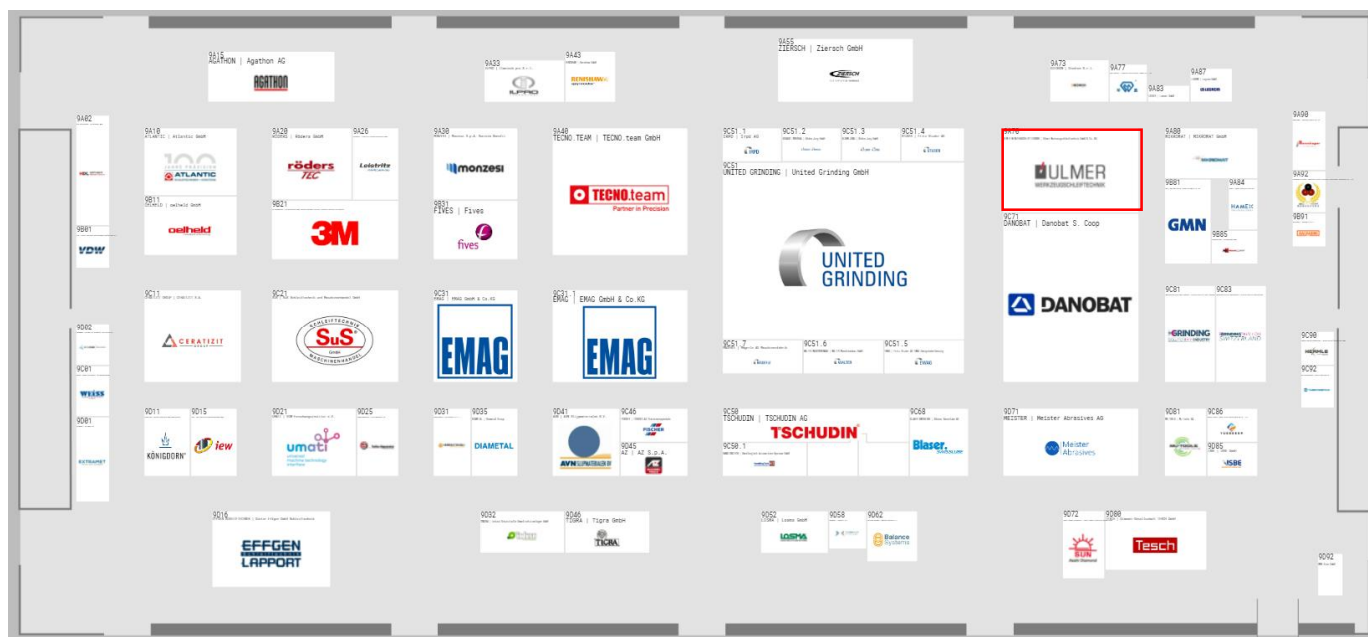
9A15
AGATHON | Agathon AG
AGATHON

9A33
ILPRO

9A43
RENISHAW

9A55
ZIERSCH | Ziersch GmbH
ZIERSCH

9A73

9A77

9A83

9A87

9A02

9A10
ATLANTIC | Atlantic GmbH
100
ATLANTIC

9A20
RÖDERS | Röders GmbH
röders TEC

9A26
Lolatrita

9A30
MONZESI | Monzesi S.p.A.
monzesi

9A40
TECNO.TEAM | TECNO.team GmbH
TECNO.team
Partner in Precision

9C51.1

9C51.2

9C51.3

9C51.4

9A70
ULMER
WERKZEUGSCHLEIFTECHNIK

9A80
SCHNEEBERGER

9A98

9A92

9B11
OELHELD | oelheld GmbH
oelheld

9B21
3M

9B31
FIVES | Fives
fives

9C51
UNITED GRINDING | United Grinding GmbH
UNITED GRINDING

9C71
DANOBAT | Danobat S. Coop
DANOBAT

9B81
GMN

9B84
HAHN

9B85

9B91

9B01
VDW

9C11
CERATIZIT

9C21
SuS
SCHLEIFTECHNIK
MASCHINENHANDEL

9C31
EMAG | EMAG GmbH & Co.KG
EMAG

9C31.1
EMAG | EMAG GmbH & Co.KG
EMAG

9C51.7

9C51.6

9C51.5

9C81
GRINDING

9C83

9C98

9C92

9D02

9C01
WEISS

9D01
EXTRAMET

9D11
KÖNIGDORN

9D15
iew

9D21
umati

9D25

9D31

9D35
DIAMETAL

9D41
AVN

9C46
FISCHER

9D45
AZ | AZ S.p.A.

9C50
TSCHUDIN | TSCHUDIN AG
TSCHUDIN

9C50.1

9C68
Blaser

9D71
MEISTER | Meister Abrasives AG
Meister Abrasives

9D81

9C86

9D85
ISBE

9D16
EFFGEN LAPPORT

9D32

9D46
TIGRA | Tigra GmbH
TIGRA

9D52
LOSMA | Losma GmbH
LOSMA

9D58

9D62
Balance Systems

9D72
SUN

9D80
Tesch

9D92